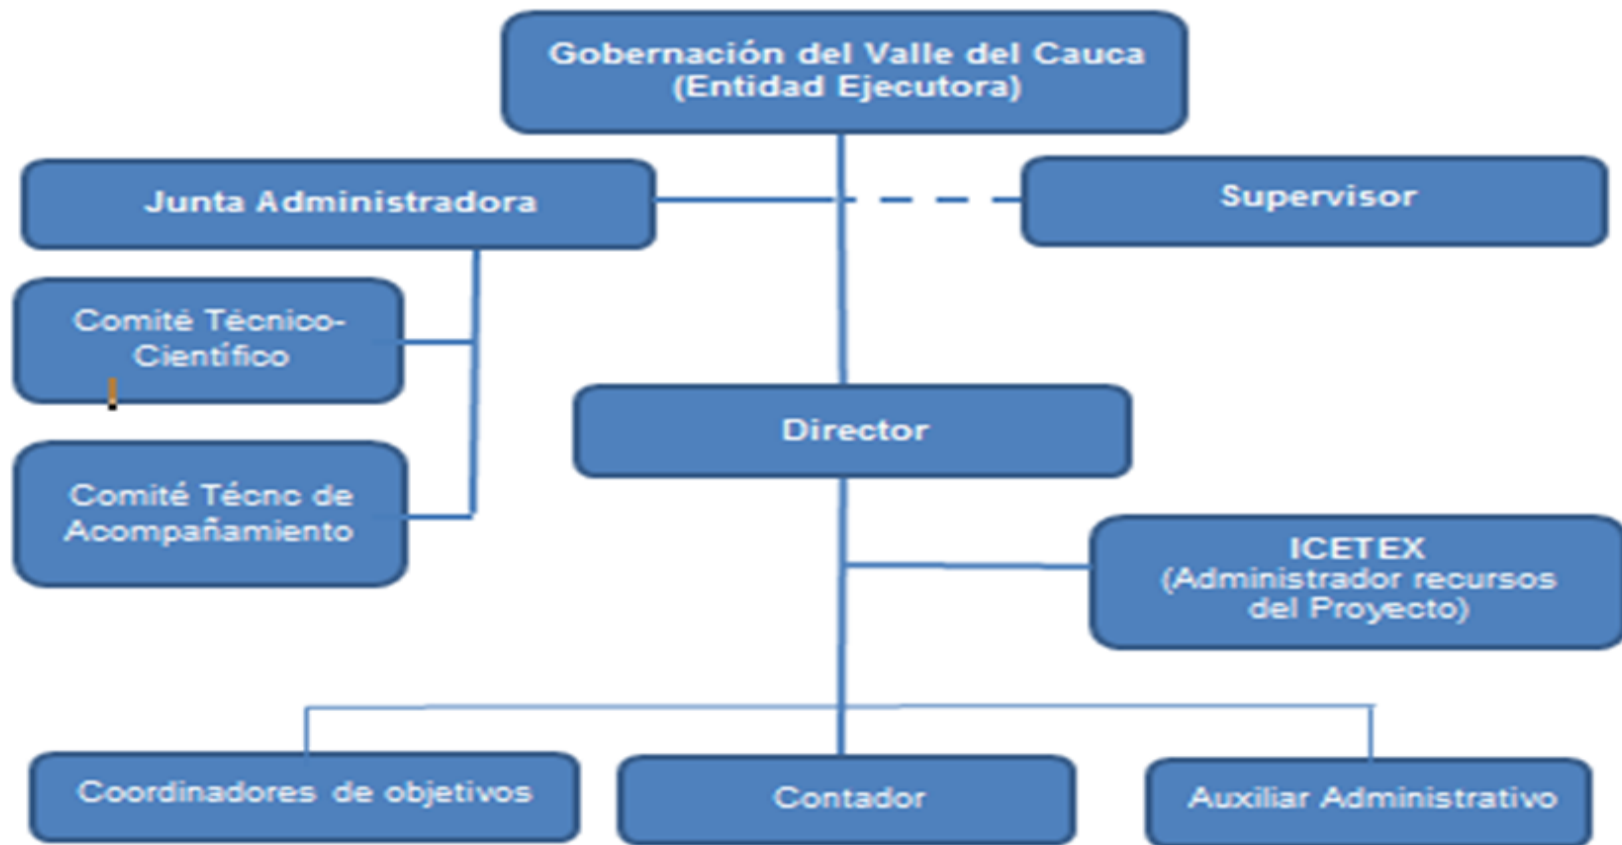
Gobernación del Valle del Cauca
(Entidad Ejecutora)

Junta Administradora

Supervisor

Comité Técnico-Científico

Comité Técnc de Acompañamiento

Director

ICETEX
(Administrador recursos del Proyecto)

Coordinadores de objetivos

Contador

Auxiliar Administrativo